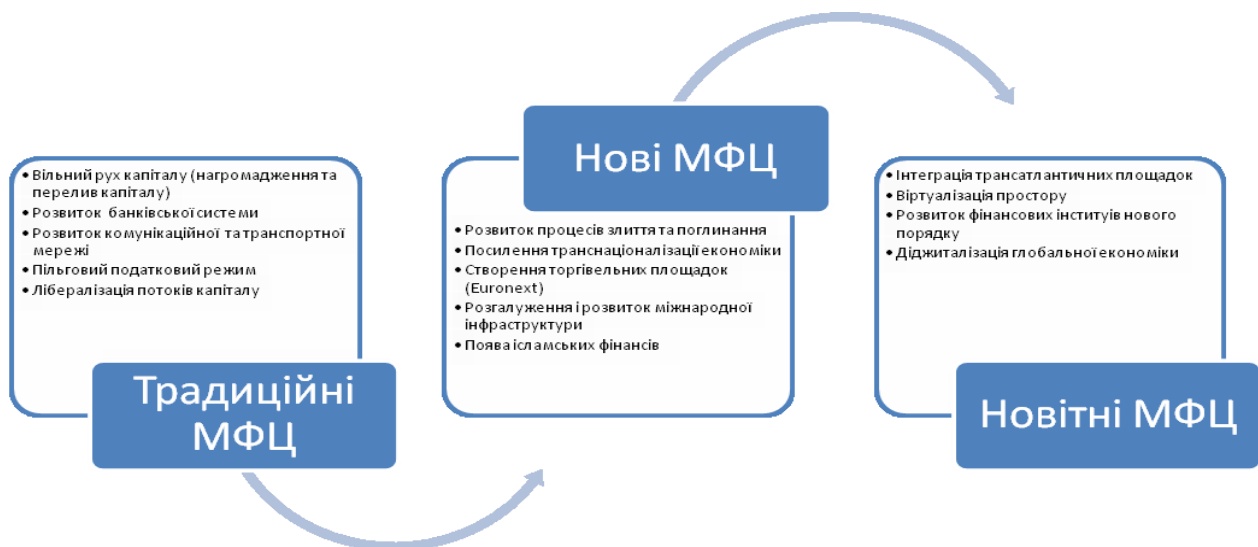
- Вільний рух капіталу (нагромадження та перелив капіталу)
- Розвиток банківської системи
- Розвиток комунікаційної та транспортної мережі
- Пільговий податковий режим
- Лібералізація потоків капіталу

Традиційні МФЦ

Нові МФЦ

- Розвиток процесів злиття та поглинання
- Посилення транснаціоналізації економіки
- Створення торгівельних площадок (Euronext)
- Розгалуження і розвиток міжнародної інфраструктури
- Поява ісламських фінансів

- Інтеграція трансатлантичних площадок
- Віртуалізація простору
- Розвиток фінансових інститув нового порядку
- Діджиталізація глобальної економіки

Новітні МФЦ